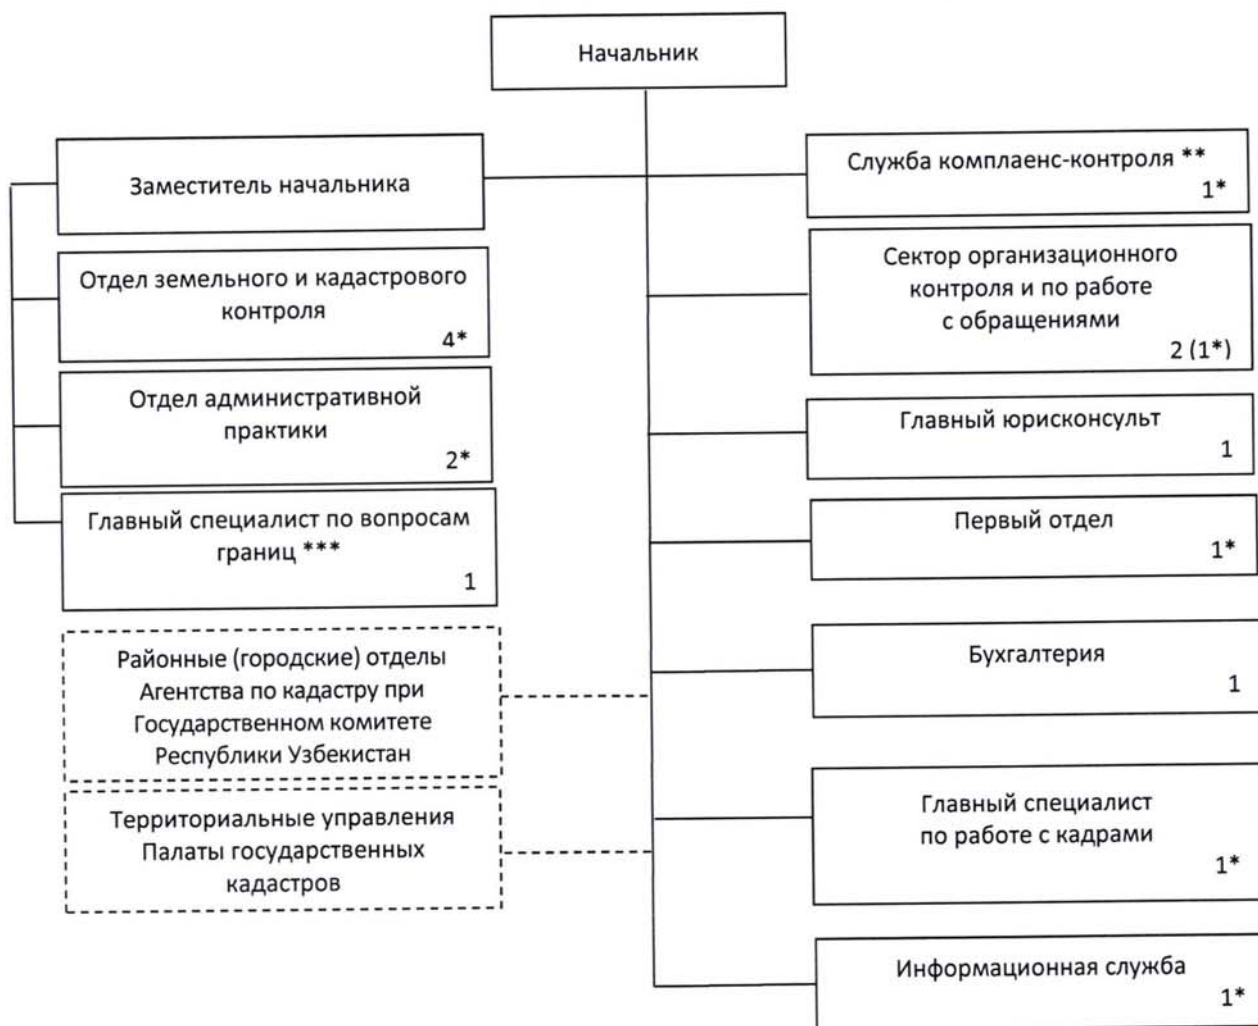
Начальник

Заместитель начальника

Отдел земельного и кадастрового контроля
4*

Отдел административной практики
2*

Главный специалист по вопросам границ ***
1

Районные (городские) отделы Агентства по кадастру при Государственном комитете Республики Узбекистан

Территориальные управления Палаты государственных кадастров

Служба комплаенс-контроля **
1*

Сектор организационного контроля и по работе с обращениями
2 (1*)

Главный юрисконсульт
1

Первый отдел
1*

Бухгалтерия
1

Главный специалист по работе с кадрами
1*

Информационная служба
1*